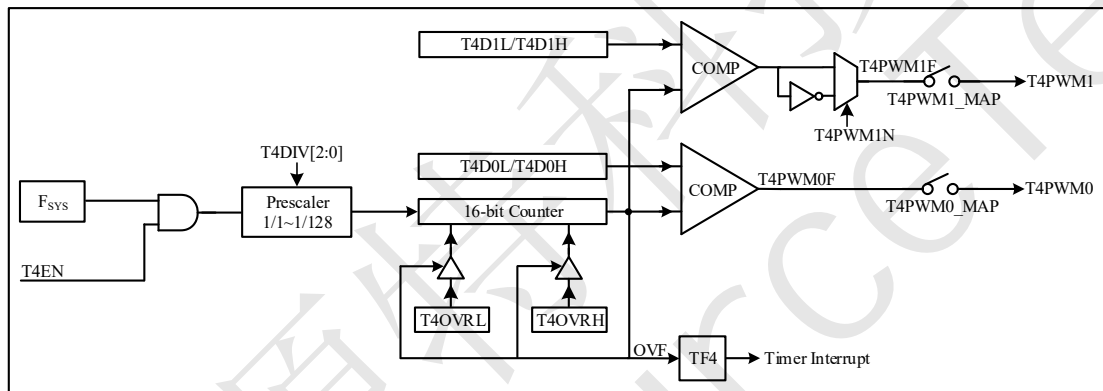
T4D1L/T4D1H

COMP

T4PWM1F

T4PWM1

T4PWM1_MAP

T4PWM1N

T4DIV[2:0]

T4D0L/T4D0H

COMP

T4PWM0F

T4PWM0

T4PWM0_MAP

$F_{SYS}$

Prescaler 1/1~1/128

16-bit Counter

T4EN

T4OVRL

T4OVRH

OVF

TF4

Timer Interrupt